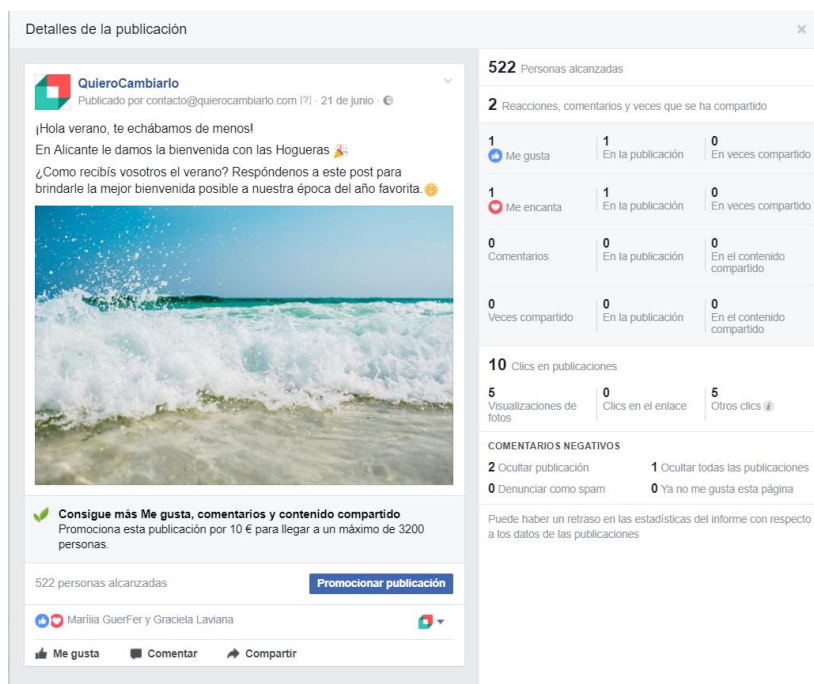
Detalles de la publicación

×

QuieroCambiarlo
Publicado por contacto@quierocambiarlo.com [?] · 21 de junio ·

¡Hola verano, te echábamos de menos!

En Alicante le damos la bienvenida con las Hogueras 🎉

¿Como recibís vosotros el verano? Respóndenos a este post para brindarle la mejor bienvenida posible a nuestra época del año favorita.😊

Consigue más Me gusta, comentarios y contenido compartido
Promociona esta publicación por 10 € para llegar a un máximo de 3200 personas.

522 personas alcanzadas

Promocionar publicación

Mariiia GuerFer y Graciela Laviana

Me gusta Comentar Compartir

522 Personas alcanzadas

2 Reacciones, comentarios y veces que se ha compartido

| | | |
|---|---|---|
| 1 Me gusta | 1 En la publicación | 0 En veces compartido |
| 1 Me encanta | 1 En la publicación | 0 En veces compartido |
| 0 Comentarios | 0 En la publicación | 0 En el contenido compartido |
| 0 Veces compartido | 0 En la publicación | 0 En el contenido compartido |

10 Clics en publicaciones

| | | |
|---|---|---|
| 5 Visualizaciones de fotos | 0 Clics en el enlace | 5 Otros clics |

COMENTARIOS NEGATIVOS

2 Ocultar publicación
1 Ocultar todas las publicaciones
0 Denunciar como spam
0 Ya no me gusta esta página

Puede haber un retraso en las estadísticas del informe con respecto a los datos de las publicaciones